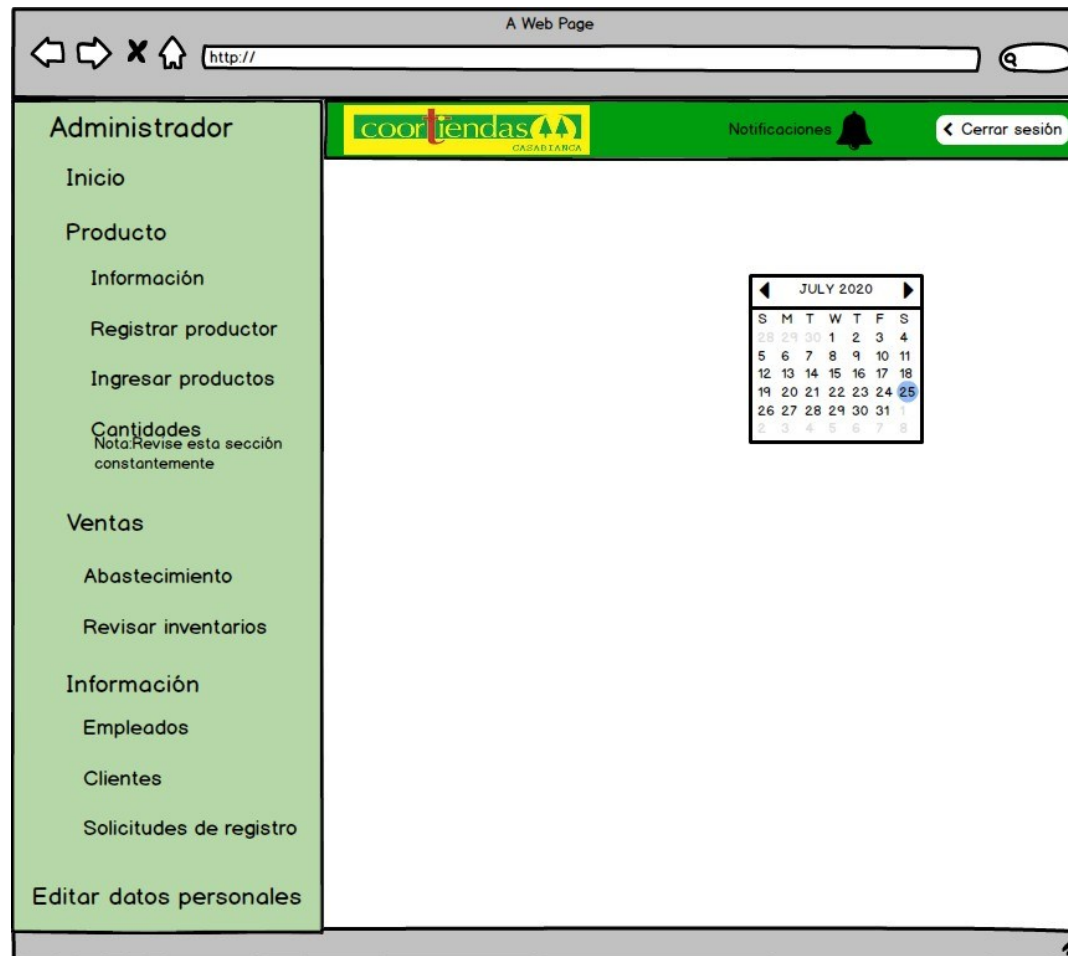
A Web Page

http://

Administrador

Inicio

Producto

Información

Registrar productor

Ingresar productos

Cantidades
Nota:Revise esta sección constantemente

Ventas

Abastecimiento

Revisar inventarios

Información

Empleados

Clientes

Solicitudes de registro

Editar datos personales

coortiendas
CASADIANCA

Notificaciones

< Cerrar sesión

JULY 2020

| S | M | T | W | T | F | S |
|---|---|---|---|---|---|---|
| 28 | 29 | 30 | 1 | 2 | 3 | 4 |
| 5 | 6 | 7 | 8 | 9 | 10 | 11 |
| 12 | 13 | 14 | 15 | 16 | 17 | 18 |
| 19 | 20 | 21 | 22 | 23 | 24 | 25 |
| 26 | 27 | 28 | 29 | 30 | 31 | 1 |
| 2 | 3 | 4 | 5 | 6 | 7 | 8 |